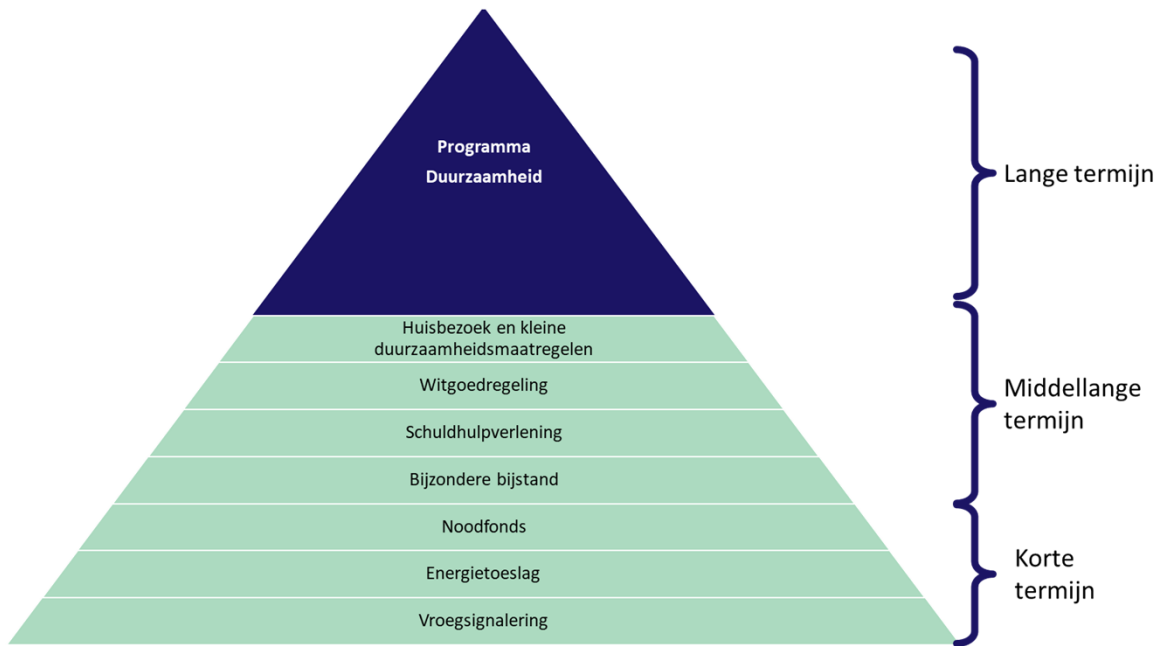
Programma
Duurzaamheid

Huisbezoek en kleine duurzaamheidsmaatregelen

Witgoedregeling

Schuldhulpverlening

Bijzondere bijstand

Noodfonds

Energietoeslag

Vroegsignalering

Lange termijn

Middellange termijn

Korte termijn